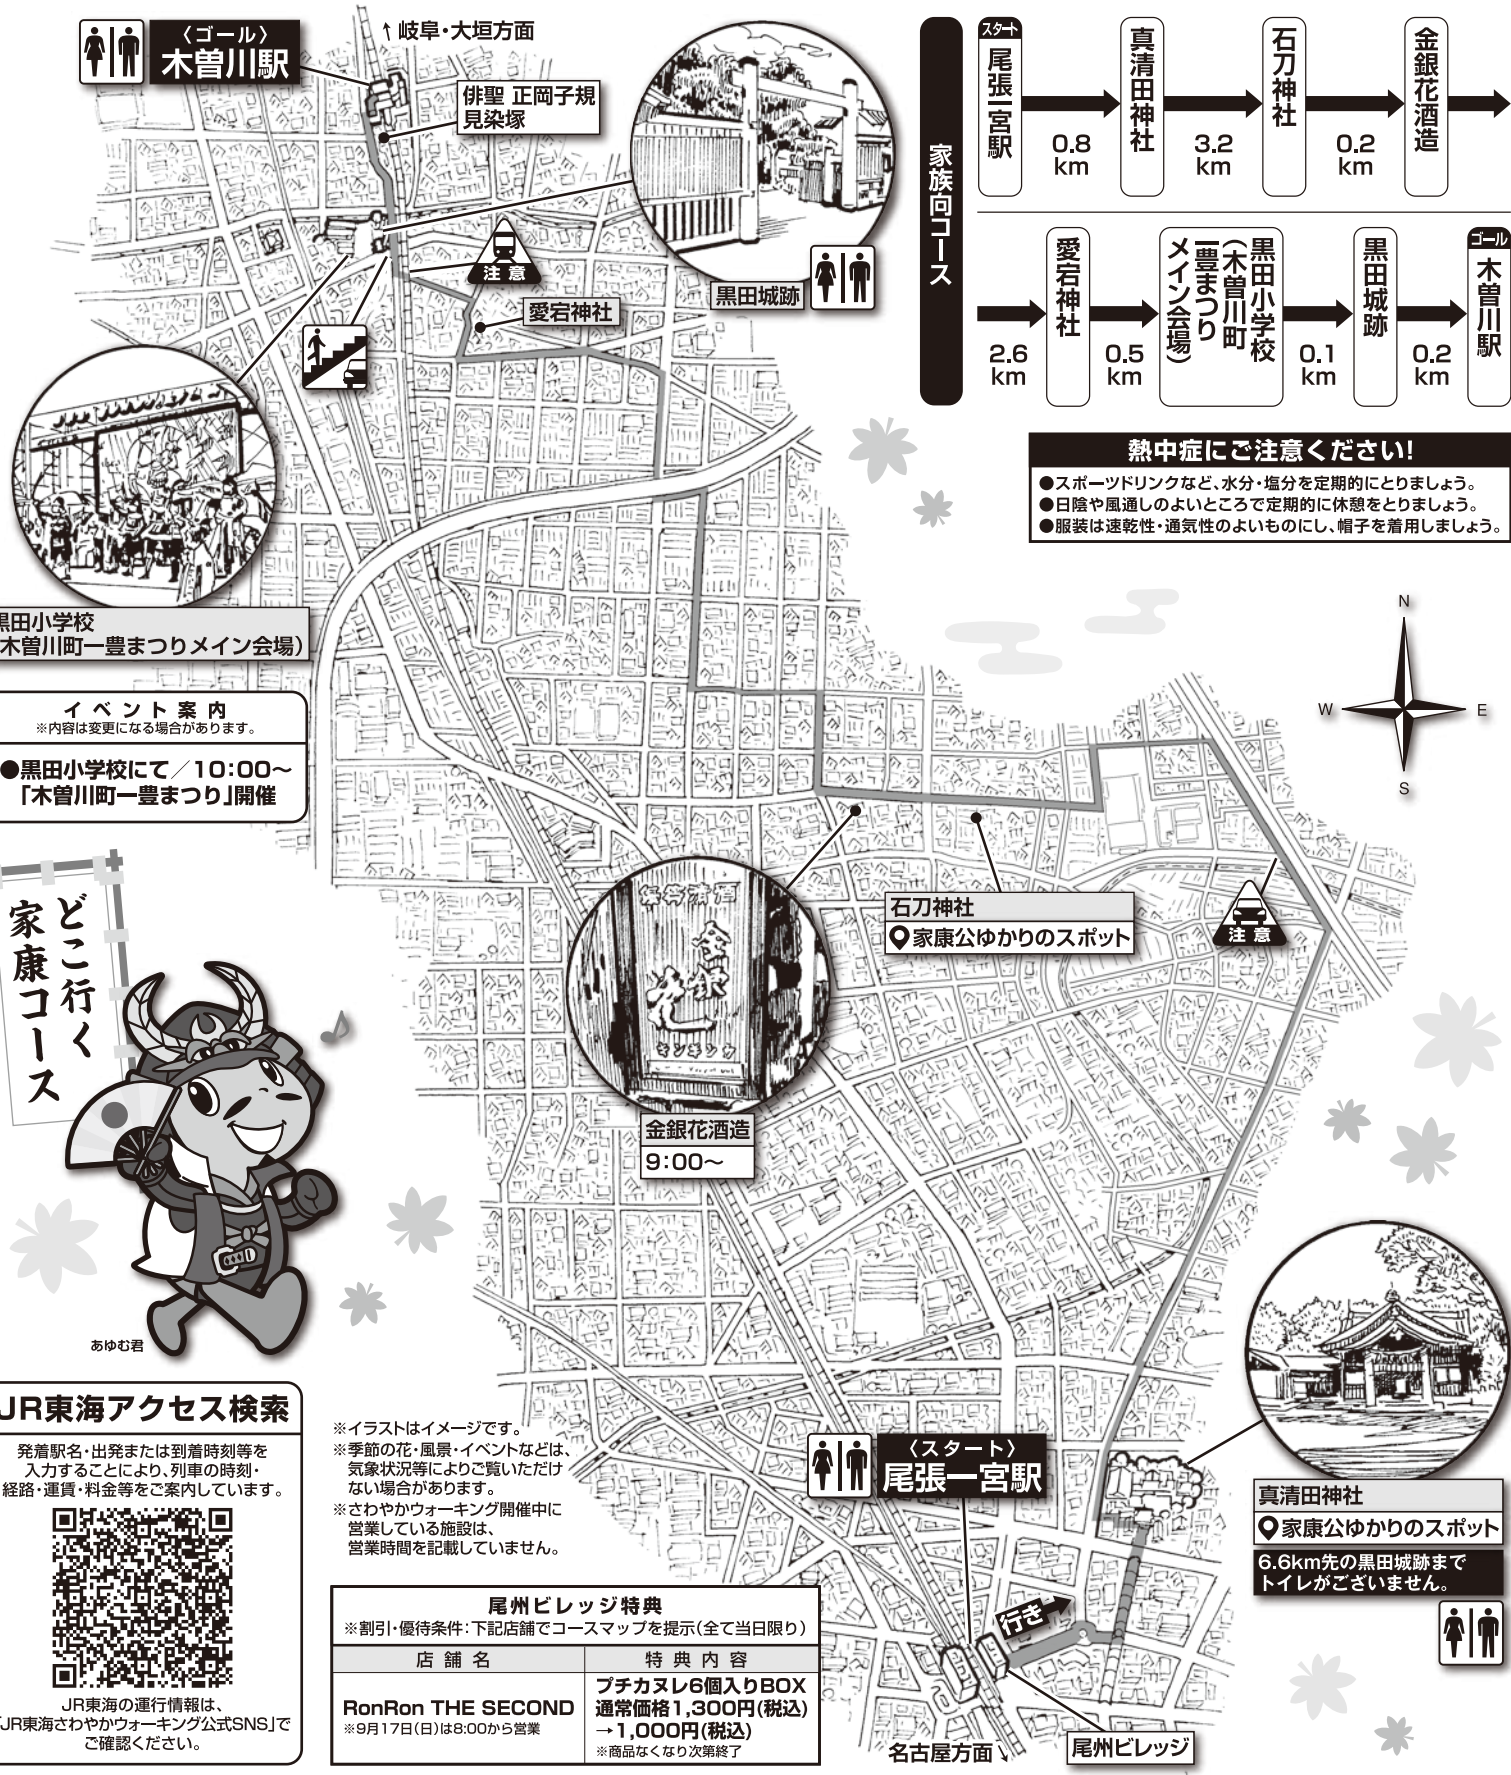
〈ゴール〉
木曽川駅

↑岐阜・大垣方面

俳聖 正岡子規
見染塚

注意

愛宕神社

黒田城跡

黒田小学校
(木曽川町一豊まつりメイン会場)

イベント案内
※内容は変更になる場合があります。

●黒田小学校にて／10:00〜
「木曽川町一豊まつり」開催

どこ行く
家康コース

あゆむ君

家族向コース

| スタート 尾張一宮駅 | 0.8 km | 真清田神社 | 3.2 km | 石刀神社 | 0.2 km | 金銀花酒造 |
|---|---|---|---|---|---|---|
| 2.6 km | 愛宕神社 | 0.5 km | 黒田小学校（木曽川町一豊まつりメイン会場） | 0.1 km | 黒田城跡 | 0.2 km ゴール 木曽川駅 |

熱中症にご注意ください!
●スポーツドリンクなど、水分・塩分を定期的にとりましょう。
●日陰や風通しのよいところで定期的に休憩をとりましょう。
●服装は速乾性・通気性のよいものにし、帽子を着用しましょう。

N
W
E
S

石刀神社
家康公ゆかりのスポット

注意

金銀花酒造
9:00〜

JR東海アクセス検索
発着駅名・出発または到着時刻等を入力することにより、列車の時刻・経路・運賃・料金等をご案内しています。

JR東海の運行情報は、「JR東海さわやかウォーキング公式SNS」でご確認ください。

※イラストはイメージです。
※季節の花・風景・イベントなどは、気象状況等によりご覧いただけない場合があります。
※さわやかウォーキング開催中に営業している施設は、営業時間を記載していません。

〈スタート〉
尾張一宮駅

真清田神社
家康公ゆかりのスポット
6.6km先の黒田城跡までトイレがございません。

行き

尾州ビレッジ特典
※割引・優待条件:下記店舗でコースマップを提示(全て当日限り)

| 店舗名 | 特典内容 |
|---|---|
| RonRon THE SECOND ※9月17日(日)は8:00から営業 | プチカヌレ6個入りBOX 通常価格1,300円(税込) →1,000円(税込) ※商品なくなり次第終了 |

名古屋方面

尾州ビレッジ